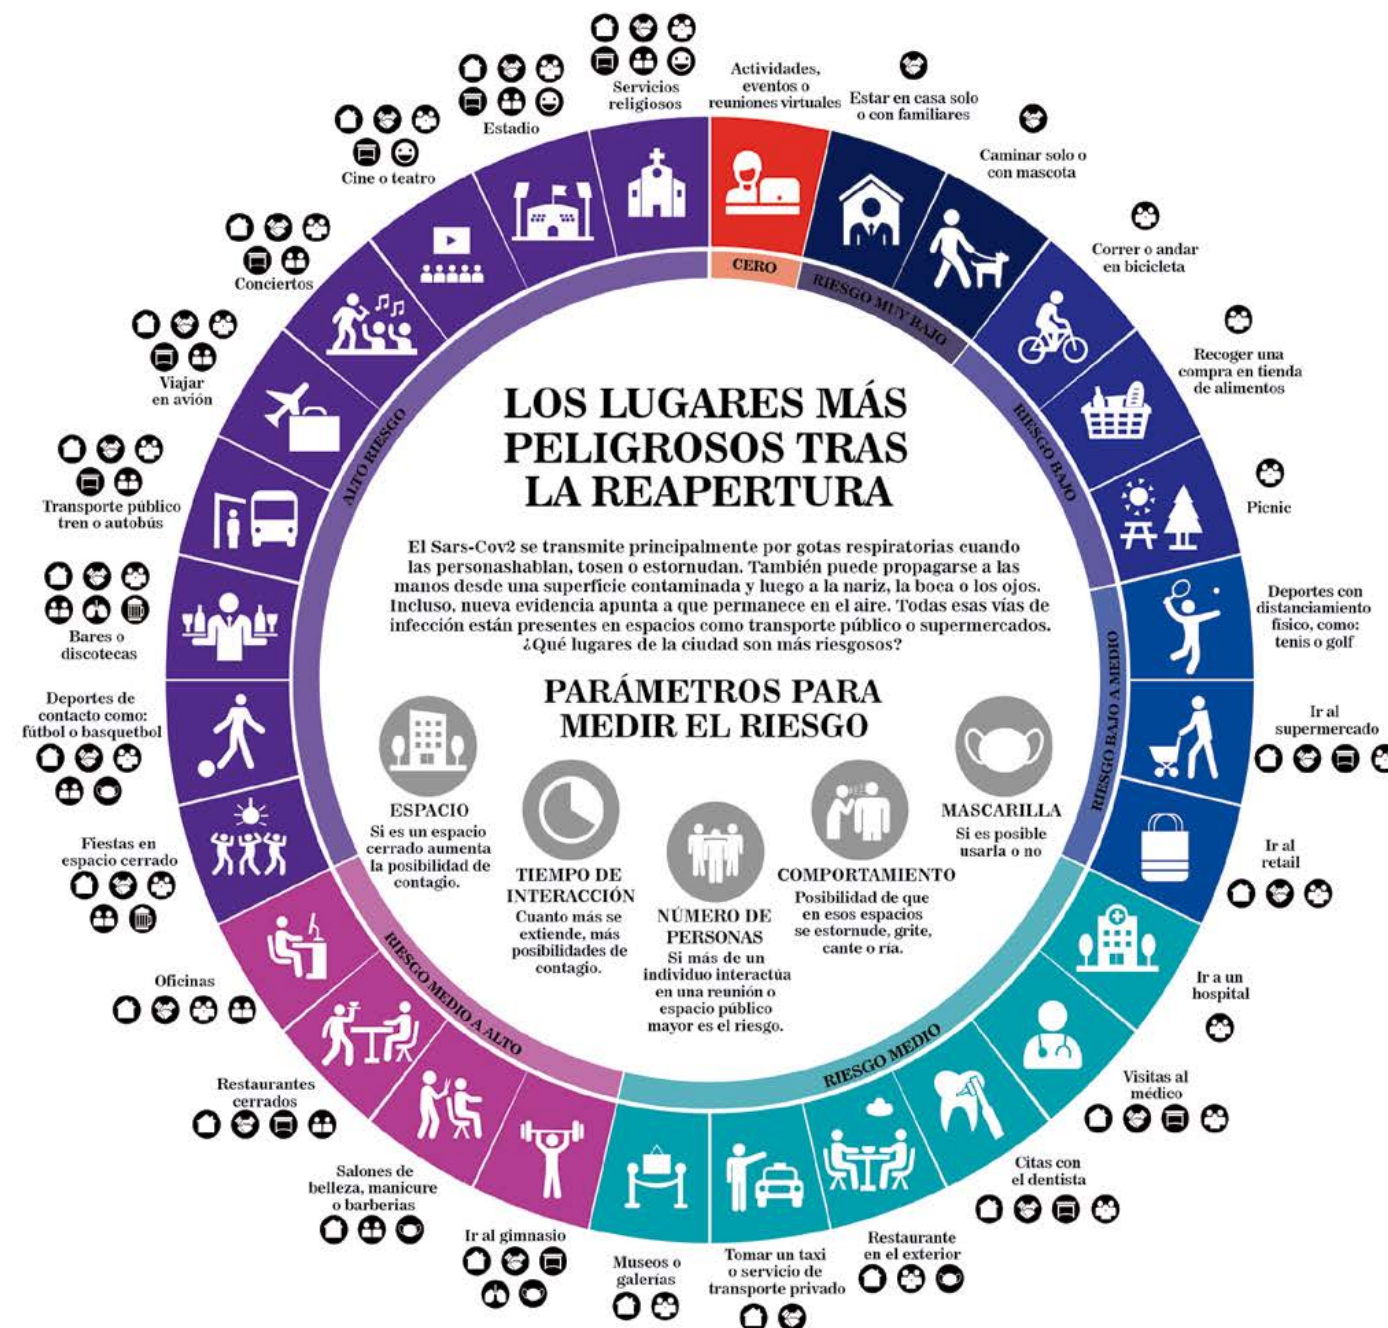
LOS LUGARES MÁS PELIGROSOS TRAS LA REAPERTURA

El Sars-Cov2 se transmite principalmente por gotas respiratorias cuando las personashablan, tosen o estornudan. También puede propagarse a las manos desde una superficie contaminada y luego a la nariz, la boca o los ojos. Incluso, nueva evidencia apunta a que permanece en el aire. Todas esas vías de infección están presentes en espacios como transporte público o supermercados. ¿Qué lugares de la ciudad son más riesgosos?

PARÁMETROS PARA MEDIR EL RIESGO

ESPACIO
Si es un espacio cerrado aumenta la posibilidad de contagio.

TIEMPO DE INTERACCIÓN
Cuanto más se extiende, más posibilidades de contagio.

NÚMERO DE PERSONAS
Si más de un individuo interactúa en una reunión o espacio público mayor es el riesgo.

COMPORTAMIENTO
Posibilidad de que en esos espacios se estornude, grite, cante o ría.

MASCARILLA
Si es posible usarla o no

CERO
Actividades, eventos o reuniones virtuales

RIESGO MUY BAJO
Estar en casa solo o con familiares
Caminar solo o con mascota

RIESGO BAJO
Correr o andar en bicicleta
Recoger una compra en tienda de alimentos
Picnic

RIESGO BAJO A MEDIO
Deportes con distanciamiento físico, como: tenis o golf
Ir al supermercado
Ir al retail

RIESGO MEDIO
Ir a un hospital
Visitas al médico
Citas con el dentista
Restaurante en el exterior
Tomar un taxi o servicio de transporte privado
Museos o galerías

RIESGO MEDIO A ALTO
Ir al gimnasio
Salones de belleza, manicure o barberías
Restaurantes cerrados
Oficinas

ALTO RIESGO
Fiestas en espacio cerrado
Deportes de contacto como: fútbol o basquetbol
Bares o discotecas
Transporte público tren o autobús
Viajar en avión
Conciertos
Cine o teatro
Estadio
Servicios religiosos